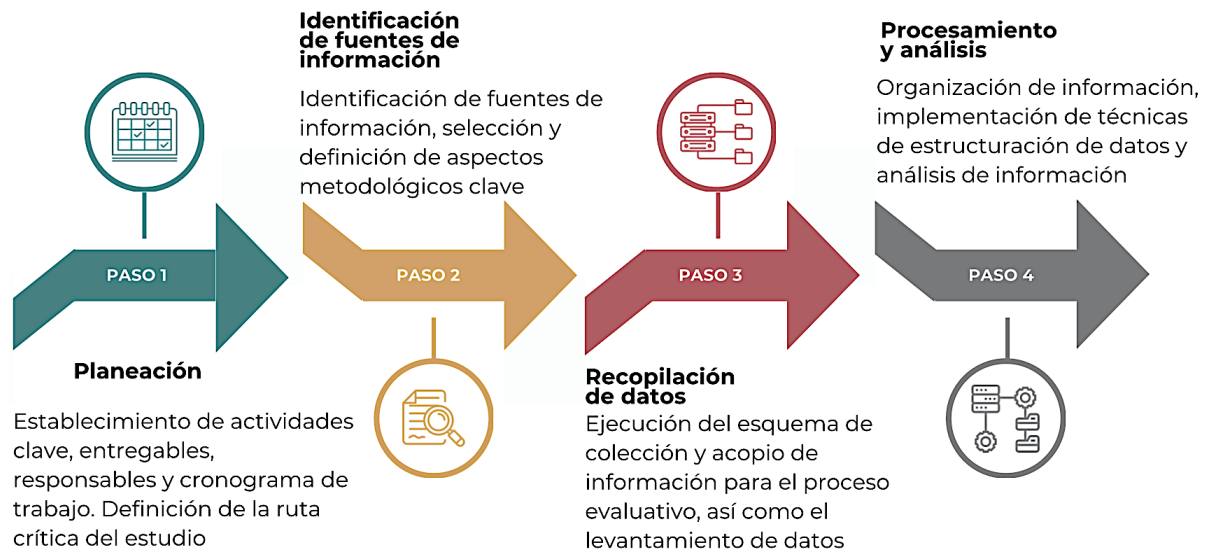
Identificación de fuentes de información

Identificación de fuentes de información, selección y definición de aspectos metodológicos clave

Procesamiento y análisis

Organización de información, implementación de técnicas de estructuración de datos y análisis de información

PASO 1

PASO 2

PASO 3

PASO 4

Planeación

Establecimiento de actividades clave, entregables, responsables y cronograma de trabajo. Definición de la ruta crítica del estudio

Recopilación de datos

Ejecución del esquema de colección y acopio de información para el proceso evaluativo, así como el levantamiento de datos